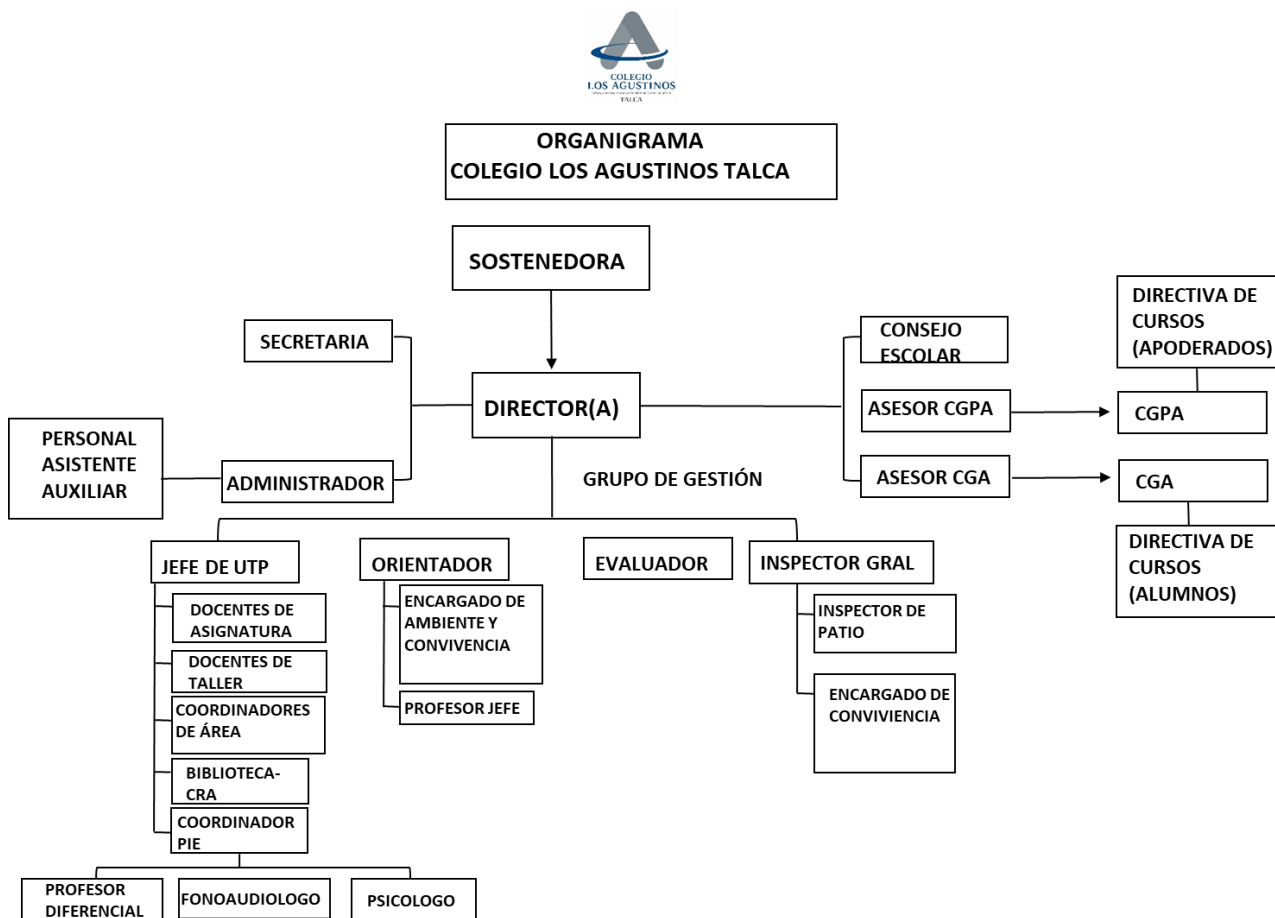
COLEGIO
LOS AGUSTINOS
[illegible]
TALCA

ORGANIGRAMA
COLEGIO LOS AGUSTINOS TALCA

SOSTENEDORA

SECRETARIA

DIRECTOR(A)

PERSONAL ASISTENTE AUXILIAR

ADMINISTRADOR

GRUPO DE GESTIÓN

CONSEJO ESCOLAR

DIRECTIVA DE CURSOS (APODERADOS)

ASESOR CGPA

CGPA

ASESOR CGA

CGA

DIRECTIVA DE CURSOS (ALUMNOS)

JEFE DE UTP

DOCENTES DE ASIGNATURA

DOCENTES DE TALLER

COORDINADORES DE ÁREA

BIBLIOTECA-CRA

COORDINADOR PIE

PROFESOR DIFERENCIAL

FONOAUDIOLOGO

PSICOLOGO

ORIENTADOR

ENCARGADO DE AMBIENTE Y CONVIVENCIA

PROFESOR JEFE

EVALUADOR

INSPECTOR GRAL

INSPECTOR DE PATIO

ENCARGADO DE CONVIVIENCIA